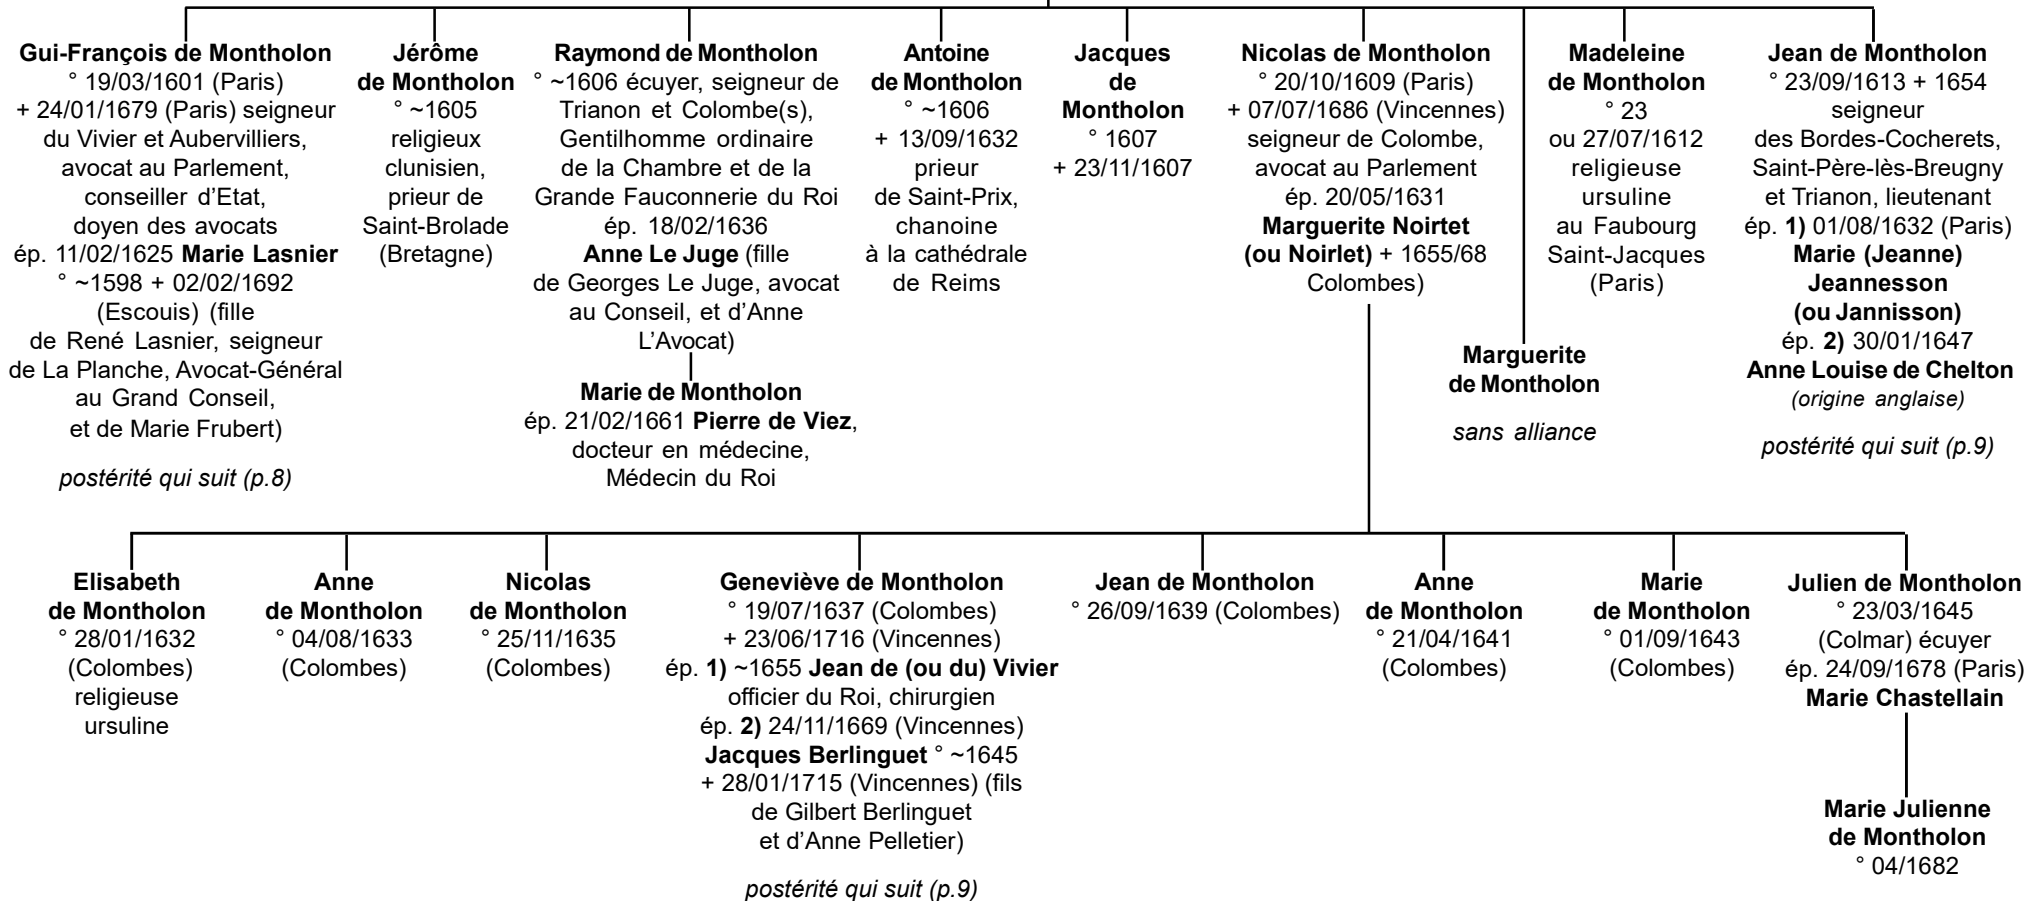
**Gui-François de Montholon**
° 19/03/1601 (Paris)
+ 24/01/1679 (Paris) seigneur du Vivier et Aubervilliers, avocat au Parlement, conseiller d'Etat, doyen des avocats
ép. 11/02/1625 **Marie Lasnier** ° ~1598 + 02/02/1692 (Escouis) (fille de René Lasnier, seigneur de La Planche, Avocat-Général au Grand Conseil, et de Marie Frubert)

*postérité qui suit (p.8)*

**Jérôme de Montholon**
° ~1605
religieux clunisien, prieur de Saint-Brolade (Bretagne)

**Raymond de Montholon**
° ~1606 écuyer, seigneur de Trianon et Colombe(s), Gentilhomme ordinaire de la Chambre et de la Grande Fauconnerie du Roi
ép. 18/02/1636
**Anne Le Juge** (fille de Georges Le Juge, avocat au Conseil, et d'Anne L'Avocat)

**Marie de Montholon**
ép. 21/02/1661 **Pierre de Viez**, docteur en médecine, Médecin du Roi

**Antoine de Montholon**
° ~1606
+ 13/09/1632
prieur de Saint-Prix, chanoine à la cathédrale de Reims

**Jacques de Montholon**
° 1607
+ 23/11/1607

**Nicolas de Montholon**
° 20/10/1609 (Paris)
+ 07/07/1686 (Vincennes)
seigneur de Colombe, avocat au Parlement
ép. 20/05/1631
**Marguerite Noirtet (ou Noirlet)** + 1655/68 Colombes)

**Marguerite de Montholon**

*sans alliance*

**Madeleine de Montholon**
° 23 ou 27/07/1612
religieuse ursuline au Faubourg Saint-Jacques (Paris)

**Jean de Montholon**
° 23/09/1613 + 1654
seigneur des Bordes-Cocherets, Saint-Père-lès-Breugny et Trianon, lieutenant
ép. **1)** 01/08/1632 (Paris)
**Marie (Jeanne) Jeannesson (ou Jannisson)**
ép. **2)** 30/01/1647
**Anne Louise de Chelton**
*(origine anglaise)*

*postérité qui suit (p.9)*

**Elisabeth de Montholon**
° 28/01/1632 (Colombes)
religieuse ursuline

**Anne de Montholon**
° 04/08/1633 (Colombes)

**Nicolas de Montholon**
° 25/11/1635 (Colombes)

**Geneviève de Montholon**
° 19/07/1637 (Colombes)
+ 23/06/1716 (Vincennes)
ép. **1)** ~1655 **Jean de (ou du) Vivier** officier du Roi, chirurgien
ép. **2)** 24/11/1669 (Vincennes)
**Jacques Berlinguet** ° ~1645
+ 28/01/1715 (Vincennes) (fils de Gilbert Berlinguet et d'Anne Pelletier)

*postérité qui suit (p.9)*

**Jean de Montholon**
° 26/09/1639 (Colombes)

**Anne de Montholon**
° 21/04/1641 (Colombes)

**Marie de Montholon**
° 01/09/1643 (Colombes)

**Julien de Montholon**
° 23/03/1645 (Colmar) écuyer
ép. 24/09/1678 (Paris)
**Marie Chastellain**

**Marie Julienne de Montholon**
° 04/1682